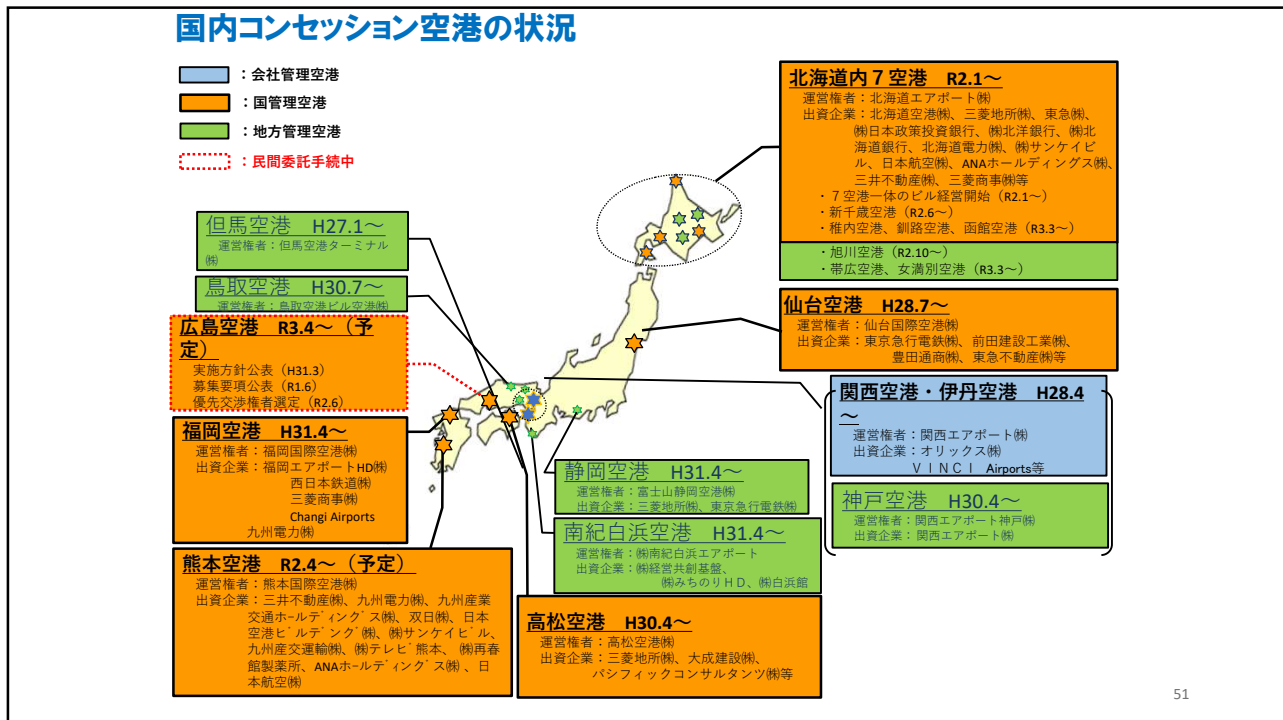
国内コンセッション空港の状況

：会社管理空港
：国管理空港
：地方管理空港
：民間委託手続中

北海道内７空港　R2.1～
運営権者：北海道エアポート㈱
出資企業：北海道空港㈱、三菱地所㈱、東急㈱、㈱日本政策投資銀行、㈱北洋銀行、㈱北海道銀行、北海道電力㈱、㈱サンケイビル、日本航空㈱、ANAホールディングス㈱、三井不動産㈱、三菱商事㈱等
・７空港一体のビル経営開始（R2.1～）
・新千歳空港（R2.6～）
・稚内空港、釧路空港、函館空港（R3.3～）
・旭川空港（R2.10～）
・帯広空港、女満別空港（R3.3～）

但馬空港　H27.1～
運営権者：但馬空港ターミナル㈱

鳥取空港　H30.7～
運営権者：鳥取空港ビル空港㈱

広島空港　R3.4～（予定）
実施方針公表（H31.3）
募集要項公表（R1.6）
優先交渉権者選定（R2.6）

福岡空港　H31.4～
運営権者：福岡国際空港㈱
出資企業：福岡エアポートHD㈱
西日本鉄道㈱
三菱商事㈱
Changi Airports
九州電力㈱

熊本空港　R2.4～（予定）
運営権者：熊本国際空港㈱
出資企業：三井不動産㈱、九州電力㈱、九州産業交通ホールディングス㈱、双日㈱、日本空港ビルデング㈱、㈱サンケイビル、九州産交運輸㈱、㈱テレビ熊本、㈱再春館製薬所、ANAホールディングス㈱、日本航空㈱

仙台空港　H28.7～
運営権者：仙台国際空港㈱
出資企業：東京急行電鉄㈱、前田建設工業㈱、豊田通商㈱、東急不動産㈱等

関西空港・伊丹空港　H28.4～
運営権者：関西エアポート㈱
出資企業：オリックス㈱
ＶＩＮＣＩ Airports等

神戸空港　H30.4～
運営権者：関西エアポート神戸㈱
出資企業：関西エアポート㈱

静岡空港　H31.4～
運営権者：富士山静岡空港㈱
出資企業：三菱地所㈱、東京急行電鉄㈱

南紀白浜空港　H31.4～
運営権者：㈱南紀白浜エアポート
出資企業：㈱経営共創基盤、㈱みちのりＨＤ、㈱白浜館

高松空港　H30.4～
運営権者：高松空港㈱
出資企業：三菱地所㈱、大成建設㈱、パシフィックコンサルタンツ㈱等

51